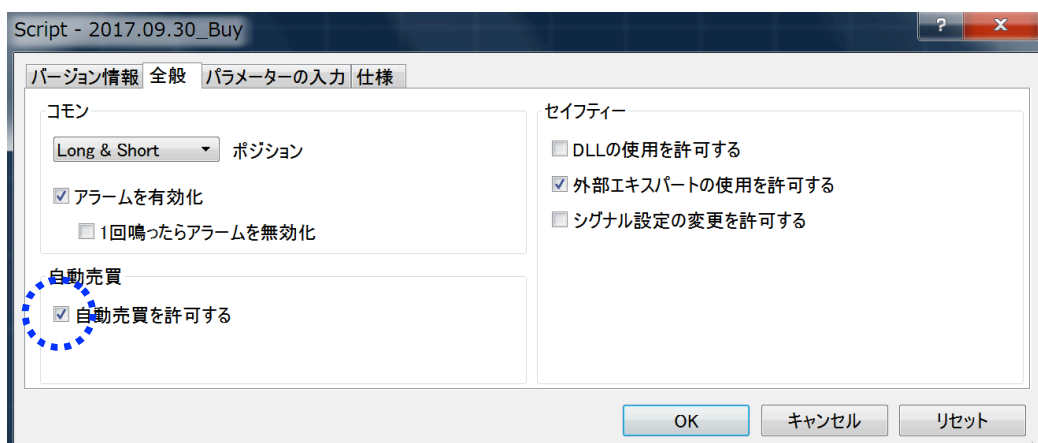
Script - 2017.09.30_Buy

?

X

バージョン情報 全般 パラメーターの入力 仕様

コモン

Long & Short ポジション

アラームを有効化

1回鳴ったらアラームを無効化

自動売買

自動売買を許可する

セイフティー

DLLの使用を許可する

外部エキスパートの使用を許可する

シグナル設定の変更を許可する

OK キャンセル リセット